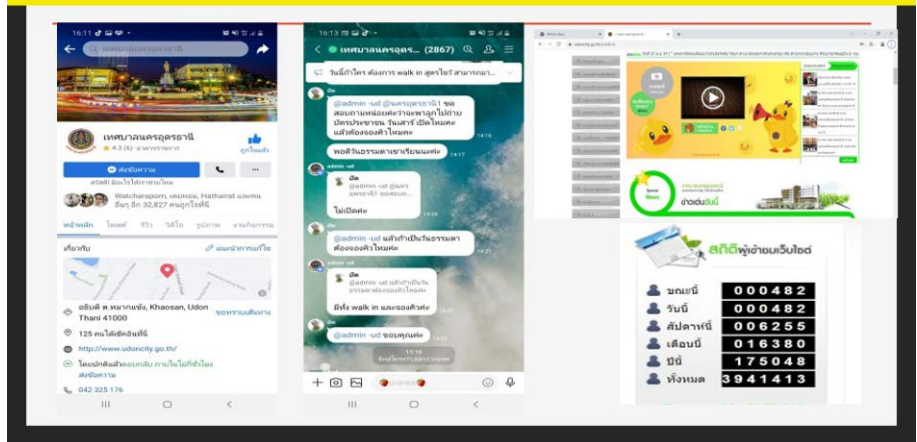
16:11
เทศบาลนครอุดรธานี
เทศบาลนครอุดรธานี
4.3 (6) · อาคารราชการ
ถูกใจแล้ว
ส่งข้อความ
Watcharapom, เพลงเพลิน, Hathairat และคนอื่นๆ อีก 32,827 คนถูกใจสิ่งนี้
หน้าหลัก โพสต์ รีวิว วิดีโอ รูปภาพ งานกิจกรรม
เกี่ยวกับ
แนะนำการแก้ไข
อธิบดี ต.หมากแข้ง, Khaosan, Udon Thani 41000
125 คนได้เช็คอินที่นี่
http://www.udoncity.go.th/
042 325 176

16:13
เทศบาลนครอุดร... (2867)
วันนี้ใคร ต้องการ walk in สูตรไข่? สามารถนา...
@admin -ud @นครอุดรธานี1 ขอสอบถามหน่อยค่ะว่าจะพาลูกไปถ่ายบัตรประชาชน วันเสาร์ เปิดไหมคะ แล้วต้องจองคิวไหมคะ
14:16
พอดีวันธรรมดาเขาเรียนนะคะ
14:17
admin -ud
ไม่เปิดค่ะ
@admin -ud แล้วถ้าเป็นวันธรรมดาต้องจองคิวไหมคะ
มีทั้ง walk in และจองคิวค่ะ
@admin -ud ขอบคุณค่ะ

สถิติผู้เข้าชมเว็บไซต์
ขณะนี้ 000482
วันนี้ 000482
สัปดาห์นี้ 006255
เดือนนี้ 016380
ปีนี้ 175048
ทั้งหมด 3941413